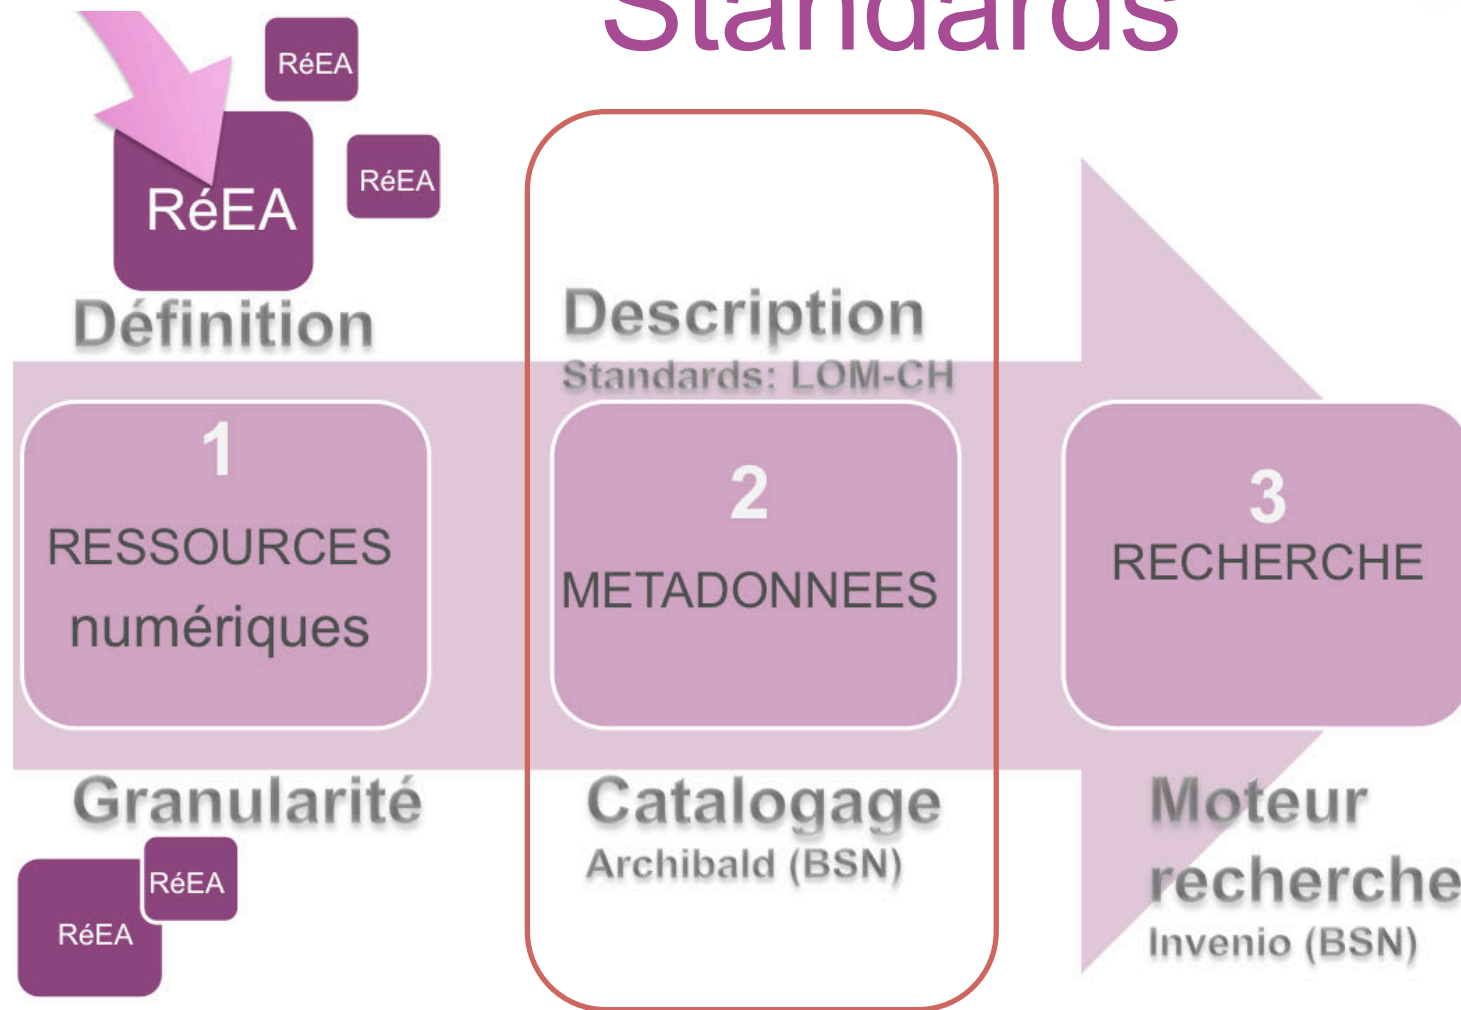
Standards

RéEA

RéEA

RéEA

Définition

Description
Standards: LOM-CH

1
RESSOURCES numériques

2
METADONNEES

3
RECHERCHE

Granularité

RéEA

RéEA

Catalogage
Archibald (BSN)

Moteur recherche
Invenio (BSN)